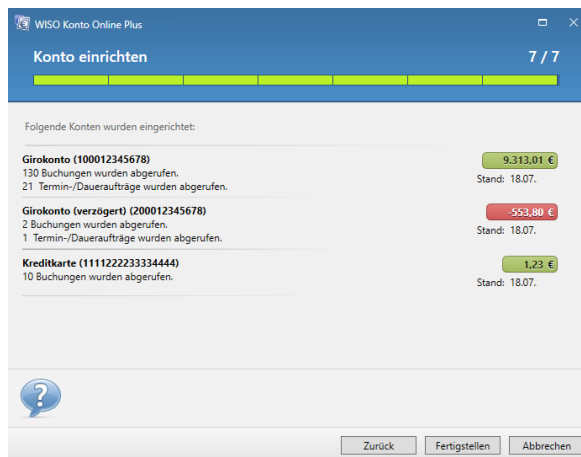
WISO Konto Online Plus

Konto einrichten

7 / 7

Folgende Konten wurden eingerichtet:

Girokonto (100012345678)
130 Buchungen wurden abgerufen.
21 Termin-/Daueraufträge wurden abgerufen.

9.313,01 €
Stand: 18.07.

Girokonto (verzögert) (200012345678)
2 Buchungen wurden abgerufen.
1 Termin-/Daueraufträge wurden abgerufen.

-553,80 €
Stand: 18.07.

Kreditkarte (1111222233334444)
10 Buchungen wurden abgerufen.

1,23 €
Stand: 18.07.

Zurück

Fertigstellen

Abbrechen